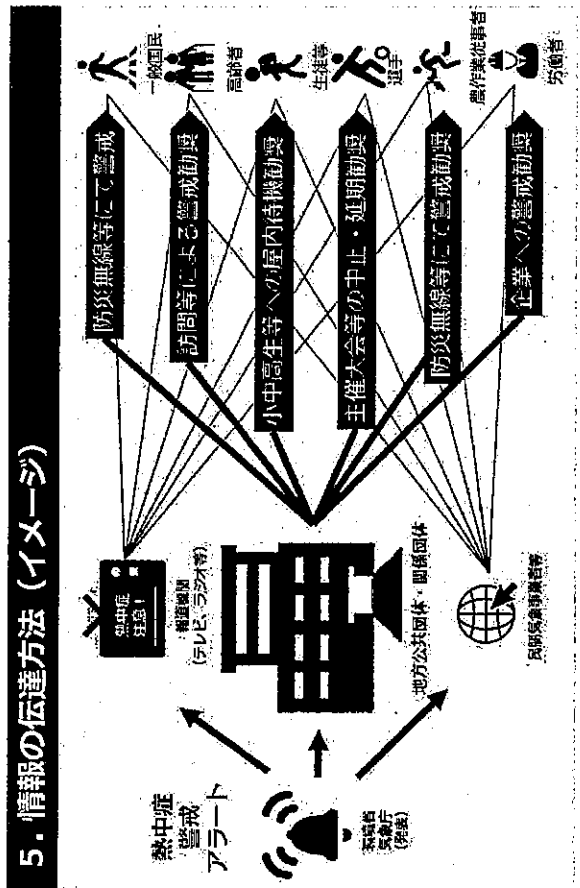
5．情報の伝達方法（イメージ）

熱中症警戒アラート

環境省
気象庁
(発表)

熱中症
注意！

報道機関
(テレビ、ラジオ等)

地方公共団体・関係団体

民間気象事業者等

防災無線等にて警戒

訪問等による警戒勧奨

小中高生等への屋内待機勧奨

主催大会等の中止・延期勧奨

防災無線等にて警戒勧奨

企業への警戒勧奨

一般国民

高齢者

生徒等

選手

農作業従事者

労働者